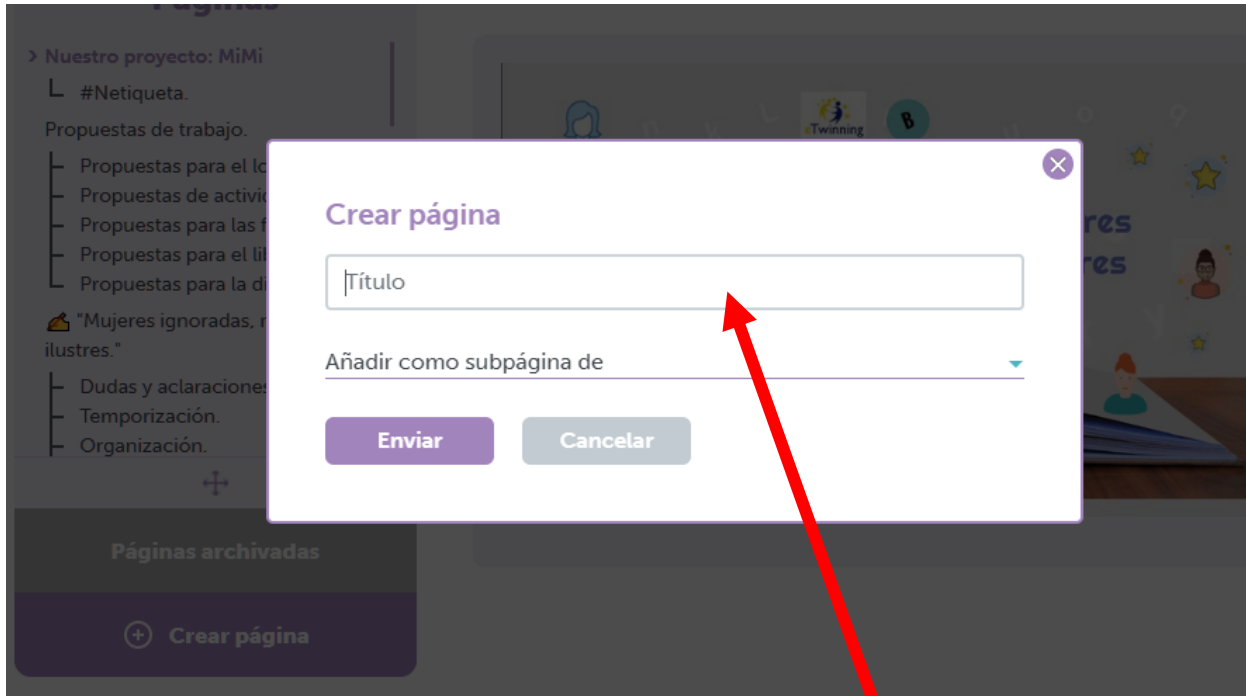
Páginas

> Nuestro proyecto: MiMi
#Netiqueta.
Propuestas de trabajo.
Propuestas para el lo
Propuestas de activi
Propuestas para las f
Propuestas para el lil
Propuestas para la di
"Mujeres ignoradas, r
ilustres."
Dudas y aclaraciones
Temporización.
Organización.

Páginas archivadas

Crear página

eTwinning
B
res
res

Crear página

Título

Añadir como subpágina de

Enviar
Cancelar